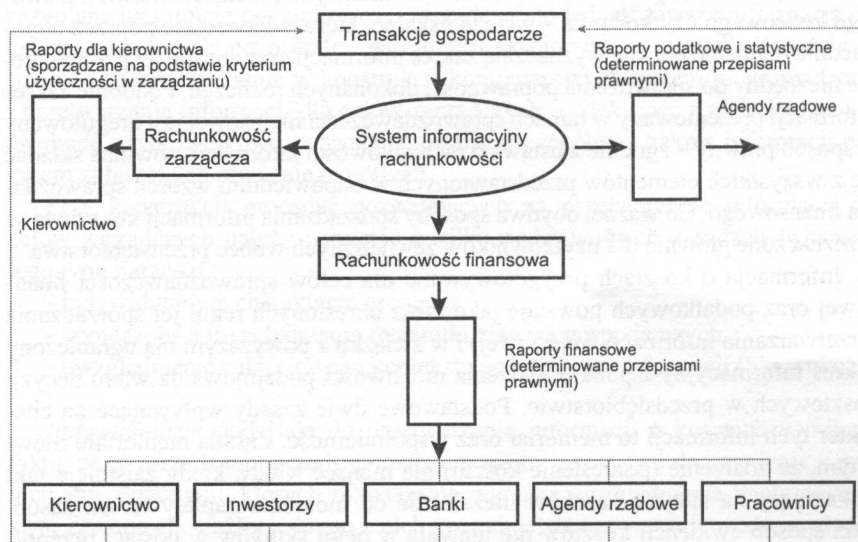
Transakcje gospodarcze

Raporty dla kierownictwa (sporządzane na podstawie kryterium użyteczności w zarządzaniu)

Raporty podatkowe i statystyczne (determinowane przepisami prawnymi)

Agendy rządowe

Rachunkowość zarządcza

System informacyjny rachunkowości

Kierownictwo

Rachunkowość finansowa

Raporty finansowe (determinowane przepisami prawnymi)

Kierownictwo

Inwestorzy

Banki

Agendy rządowe

Pracownicy